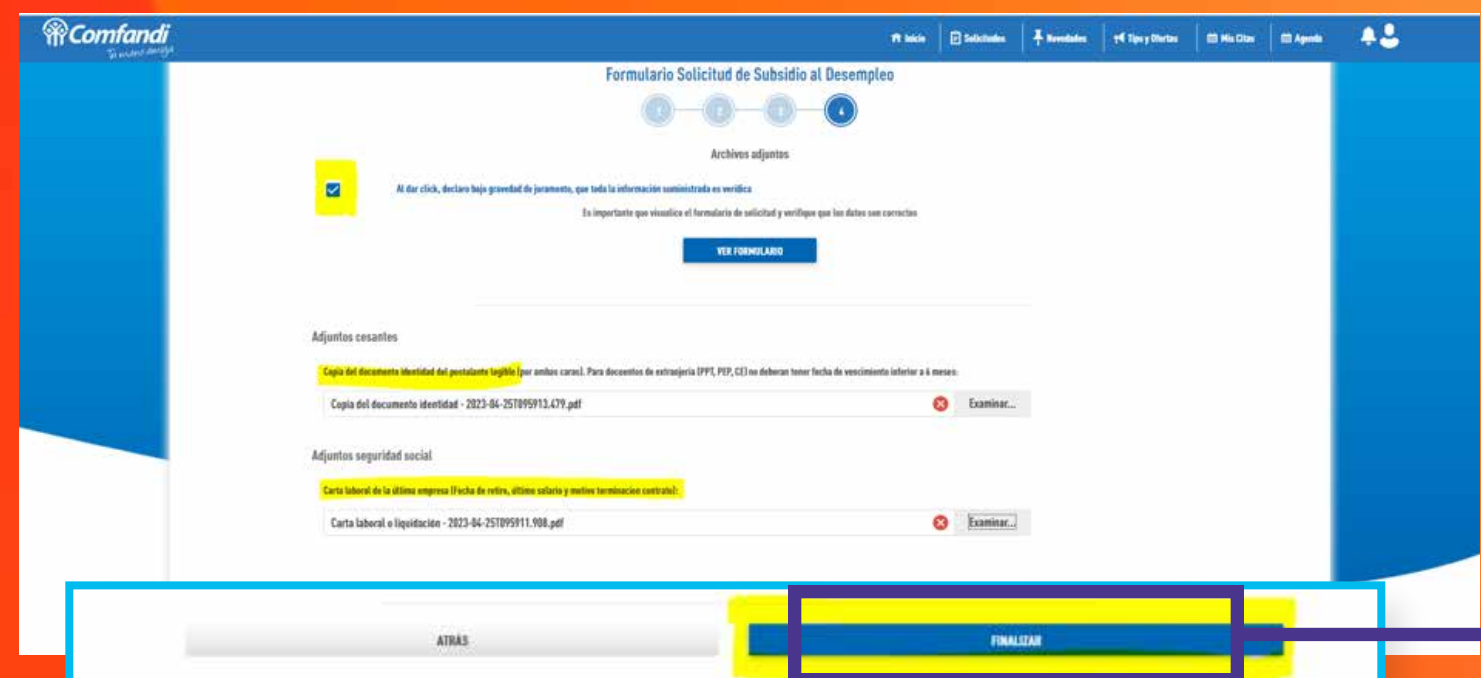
Comfandi
Te quiero amigo

Inicio | Solicitudes | Novedades | Tips y Ofertas | Mis Citas | Agenda

Formulario Solicitud de Subsidio al Desempleo

1 2 3 4

Archivos adjuntos

Al dar click, declaro bajo gravedad de juramento, que toda la información suministrada es verídica

Es importante que visualice el formulario de solicitud y verifique que los datos son correctos

VER FORMULARIO

Adjuntos cesantes

Copia del documento identidad del postulante legible (por ambas caras). Para docuentos de extranjeria (PPT, PEP, CE) no deberan tener fecha de vencimiento inferior a 6 meses:

Copia del documento identidad - 2023-04-25T095913.479.pdf
Examinar...

Adjuntos seguridad social

Carta laboral de la última empresa (Fecha de retiro, último salario y motivo terminacion contrato):

Carta laboral o liquidación - 2023-04-25T095911.908.pdf
Examinar...

ATRÁS

FINALIZAR